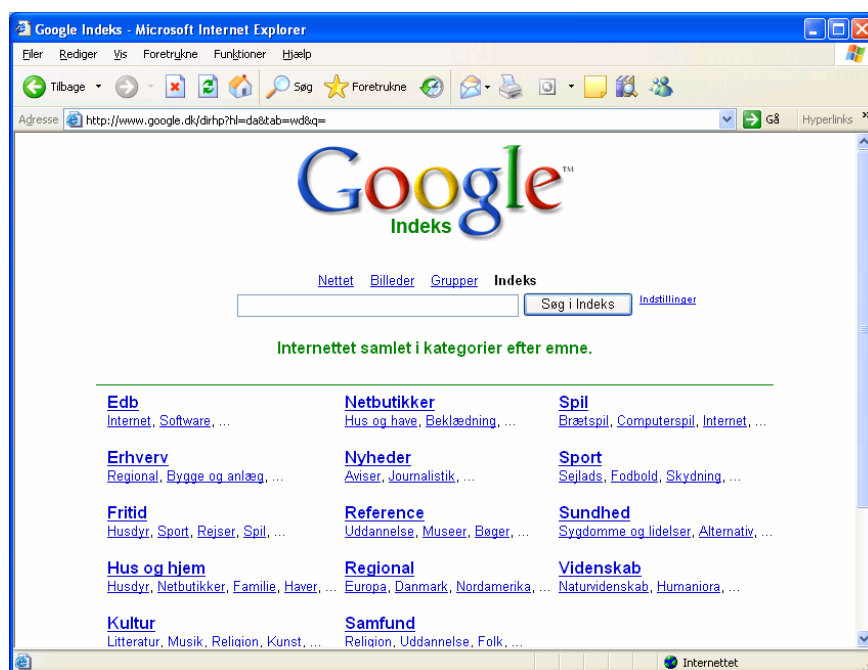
Google Indeks - Microsoft Internet Explorer

Filer Rediger Vis Foretrukne Funktioner Hjælp

Tilbage Søg Foretrukne

Adresse http://www.google.dk/dirhp?hl=da&tab=wd&q= Gå Hyperlinks

Google™
Indeks

Nettet Billeder Grupper Indeks

Søg i Indeks Indstillinger

Internettet samlet i kategorier efter emne.

Edb
Internet, Software, ...

Erhverv
Regional, Bygge og anlæg, ...

Fritid
Husdyr, Sport, Rejser, Spil, ...

Hus og hjem
Husdyr, Netbutikker, Familie, Haver, ...

Kultur
Litteratur, Musik, Religion, Kunst, ...

Netbutikker
Hus og have, Beklædning, ...

Nyheder
Aviser, Journalistik, ...

Reference
Uddannelse, Museer, Bøger, ...

Regional
Europa, Danmark, Nordamerika, ...

Samfund
Religion, Uddannelse, Folk, ...

Spil
Brætspil, Computerspil, Internet, ...

Sport
Sejlads, Fodbold, Skydning, ...

Sundhed
Sygdomme og lidelser, Alternativ, ...

Videnskab
Naturvidenskab, Humaniora, ...

Internettet